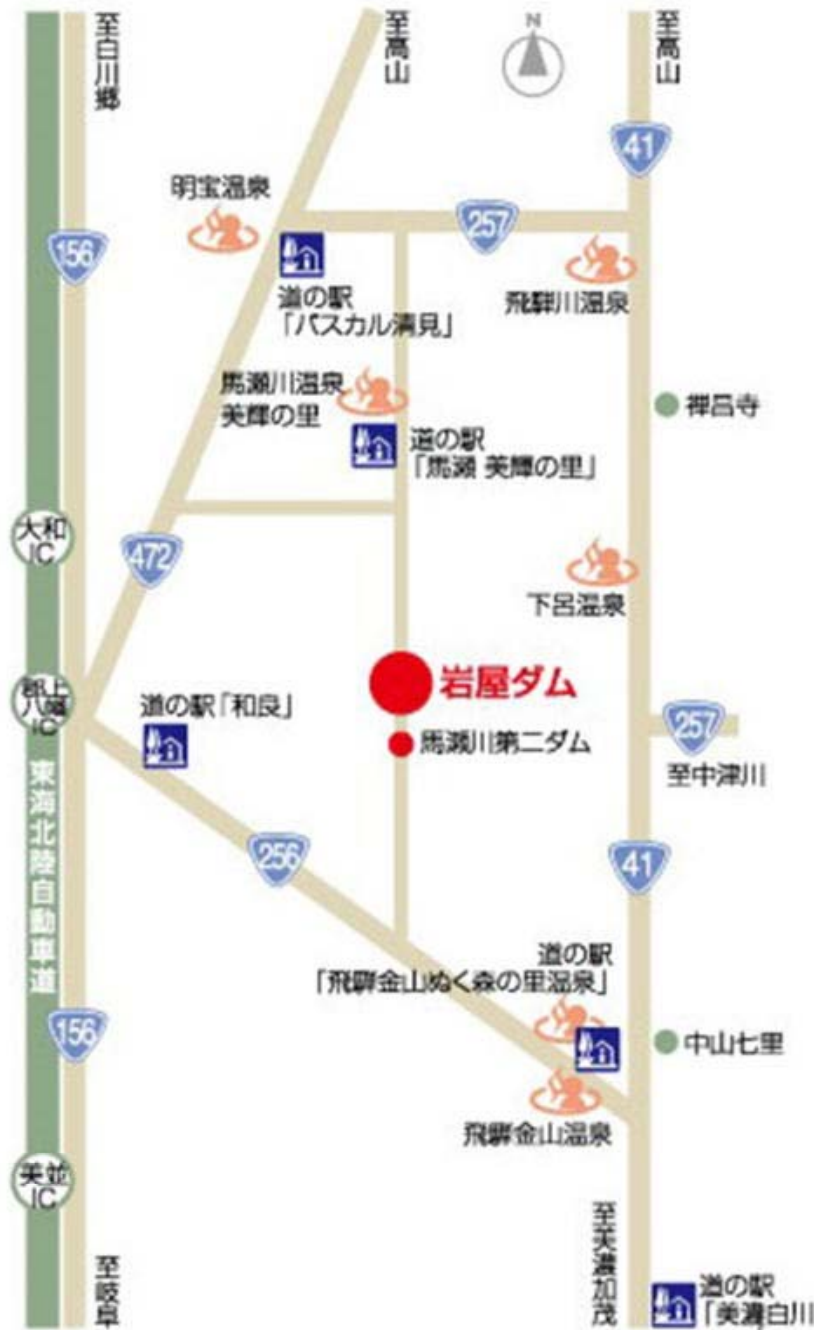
至白川郷

至高山

N

至高山

41

明宝温泉

257

156

道の駅
「パスカル清見」

飛騨川温泉

馬瀬川温泉
美輝の里

禅昌寺

道の駅
「馬瀬 美輝の里」

大和
IC

472

下呂温泉

岩屋ダム

郡上
八幡
IC

道の駅「和良」

257

馬瀬川第二ダム

至中津川

東海北陸自動車道

256

41

道の駅
「飛騨金山ぬく森の里温泉」

156

中山七里

飛騨金山温泉

美並
IC

至美濃加茂

至岐阜

道の駅
「美濃白川